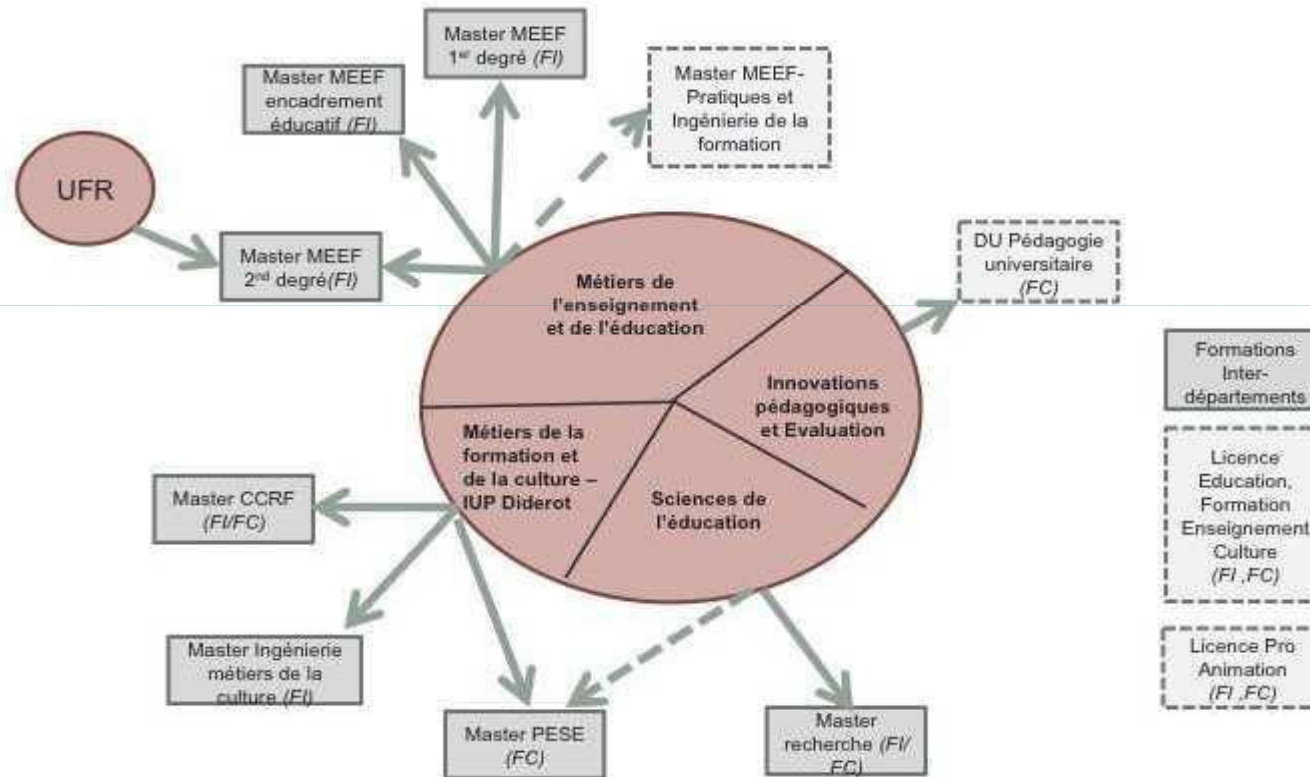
Master MEEF 1$^{er}$ degré (FI)

Master MEEF encadrement éducatif (FI)

Master MEEF-Pratiques et Ingénierie de la formation

UFR

Master MEEF 2$^{nd}$ degré(FI)

DU Pédagogie universitaire (FC)

Métiers de l'enseignement et de l'éducation

Innovations pédagogiques et Evaluation

Métiers de la formation et de la culture – IUP Diderot

Sciences de l'éducation

Formations Inter-départements

Licence Education, Formation Enseignement Culture (FI ,FC)

Licence Pro Animation (FI ,FC)

Master CCRF (FI/FC)

Master Ingénierie métiers de la culture (FI)

Master PESE (FC)

Master recherche (FI/ FC)